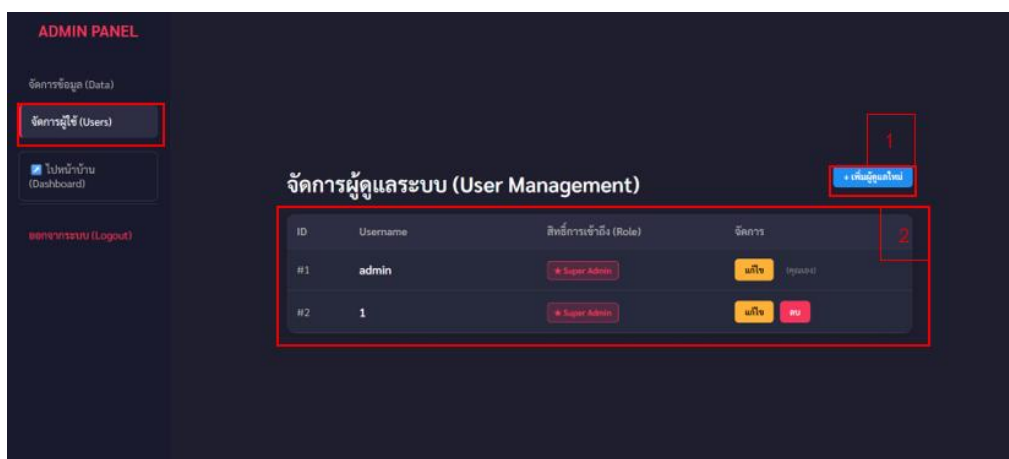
ADMIN PANEL

จัดการข้อมูล (Data)

จัดการผู้ใช้ (Users)

ไปหน้าบ้าน (Dashboard)

ออกจากระบบ (Logout)

1

+ เพิ่มผู้ดูแลใหม่

จัดการผู้ดูแลระบบ (User Management)

2

| ID | Username | สิทธิ์การเข้าถึง (Role) | จัดการ |
|---|---|---|---|
| #1 | admin | ★ Super Admin | แก้ไข (คุณเอง) |
| #2 | 1 | ★ Super Admin | แก้ไข ลบ |